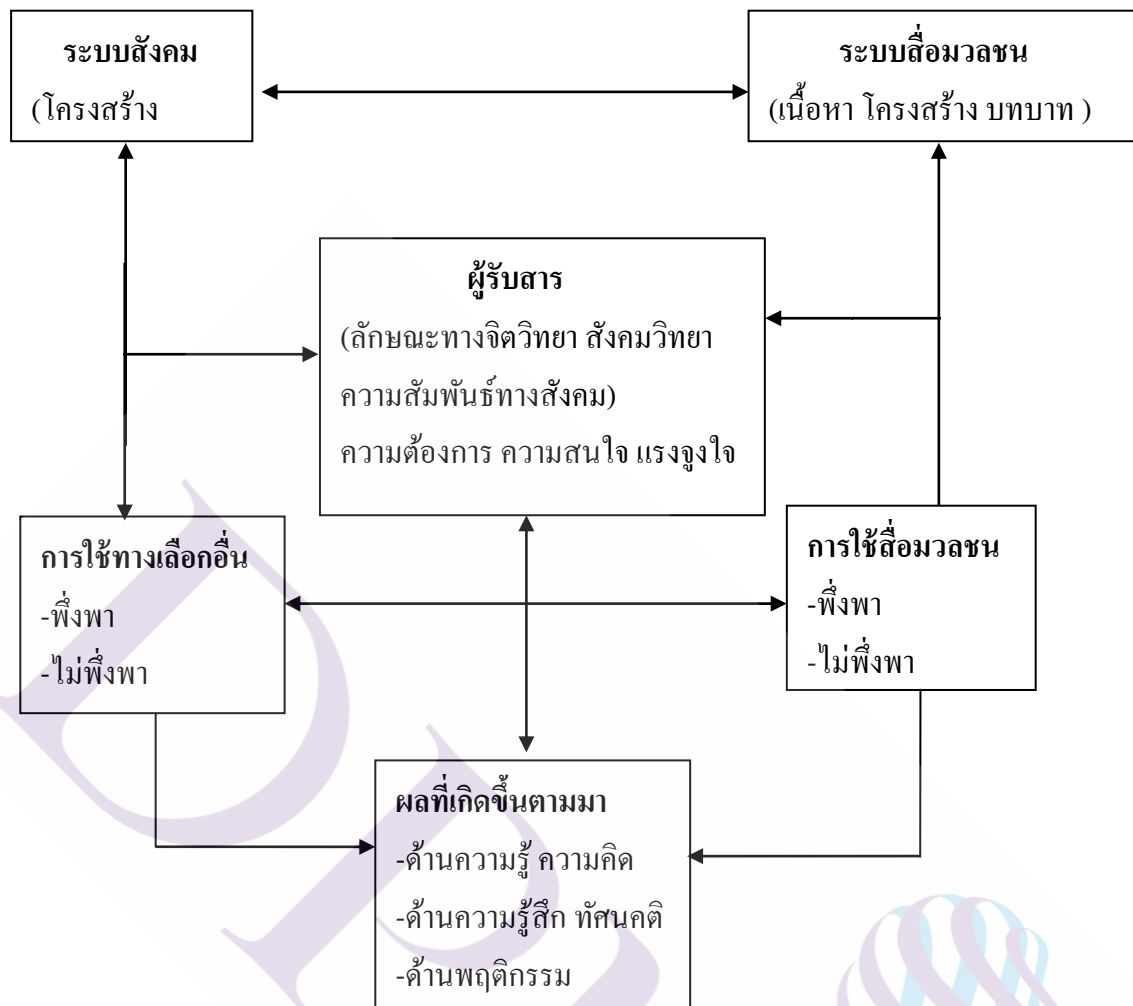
ระบบสังคม
(โครงสร้าง

ระบบสื่อมวลชน
(เนื้อหา โครงสร้าง บทบาท )

ผู้รับสาร
(ลักษณะทางจิตวิทยา สังคมวิทยา ความสัมพันธ์ทางสังคม)
ความต้องการ ความสนใจ แรงจูงใจ

การใช้ทางเลือกอื่น
-พึ่งพา
-ไม่พึ่งพา

การใช้สื่อมวลชน
-พึ่งพา
-ไม่พึ่งพา

ผลที่เกิดขึ้นตามมา
-ด้านความรู้ ความคิด
-ด้านความรู้สึก ทัศนคติ
-ด้านพฤติกรรม